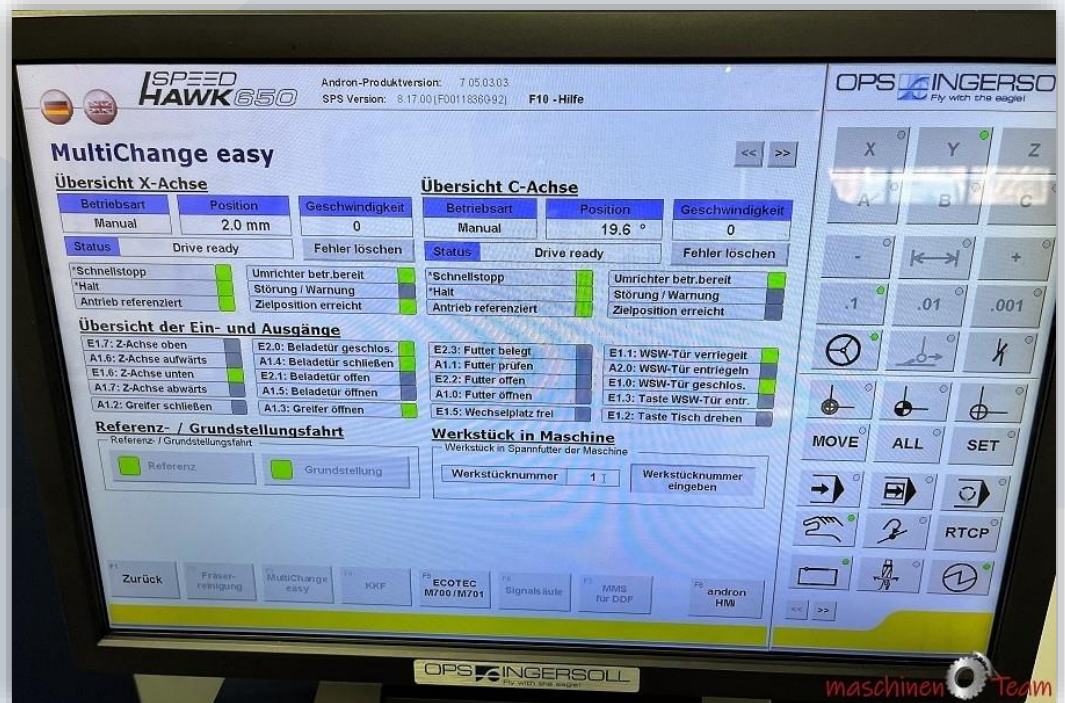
SPEED HAWK 650

Andron-Produktversion: 7.05.03.03
SPS Version: 8.17.00 (F00118360-92) F10 - Hilfe

OPS INGERSO
Fly with the eagle!

MultiChange easy

<< >>

Übersicht X-Achse

| Betriebsart | Position | Geschwindigkeit |
|---|---|---|
| Manual | 2.0 mm | 0 |

Status Drive ready
Fehler löschen

*Schnellstopp
*Halt
Antrieb referenziert
Umrichter betr.bereit
Störung / Warnung
Zielposition erreicht

Übersicht C-Achse

| Betriebsart | Position | Geschwindigkeit |
|---|---|---|
| Manual | 19.6 ° | 0 |

Status Drive ready
Fehler löschen

*Schnellstopp
*Halt
Antrieb referenziert
Umrichter betr.bereit
Störung / Warnung
Zielposition erreicht

Übersicht der Ein- und Ausgänge

E1.7: Z-Achse oben
A1.6: Z-Achse aufwärts
E1.6: Z-Achse unten
A1.7: Z-Achse abwärts
A1.2: Greifer schließen
E2.0: Beladetür geschlos.
A1.4: Beladetür schließen
E2.1: Beladetür offen
A1.5: Beladetür öffnen
A1.3: Greifer öffnen
E2.3: Futter belegt
A1.1: Futter prüfen
E2.2: Futter offen
A1.0: Futter öffnen
E1.5: Wechselplatz frei
E1.1: WSW-Tür verriegelt
A2.0: WSW-Tür entriegeln
E1.0: WSW-Tür geschlos.
E1.3: Taste WSW-Tür entr.
E1.2: Taste Tisch drehen

Referenz- / Grundstellungsfahrt
Referenz- / Grundstellungsfahrt
Referenz
Grundstellung

Werkstück in Maschine
Werkstück in Spannfutter der Maschine
Werkstücknummer 1
Werkstücknummer eingeben

Zurück
Fräser-reinigung
MultiChange easy
KKF
ECOTEC M700 / M701
Signalsäule
MMS für DDF
andron HMI

X Y Z
A B C
- +
.1 .01 .001
MOVE ALL SET
RTCP
<< >>

OPS INGERSOLL
Fly with the eagle!

maschinen Team